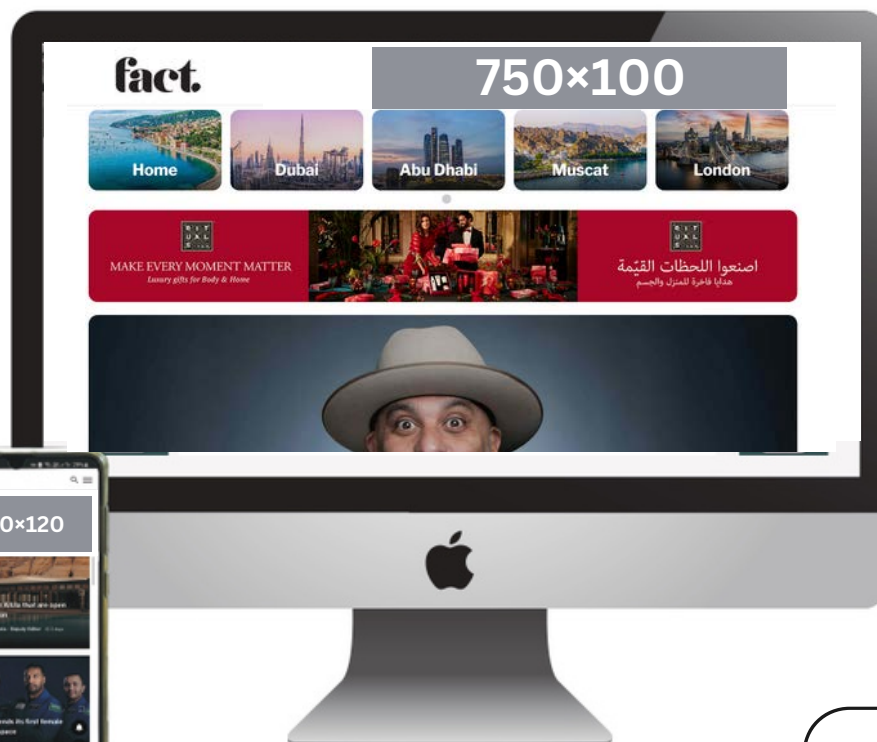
fact.

750×100

Home

Dubai

Abu Dhabi

Muscat

London

MAKE EVERY MOMENT MATTER
Luxury gifts for Body & Home

اصنعوا اللحظات القيّمة
هدايا فاخرة للمنزل والجسم

0×120

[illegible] that are open

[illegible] first female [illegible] space